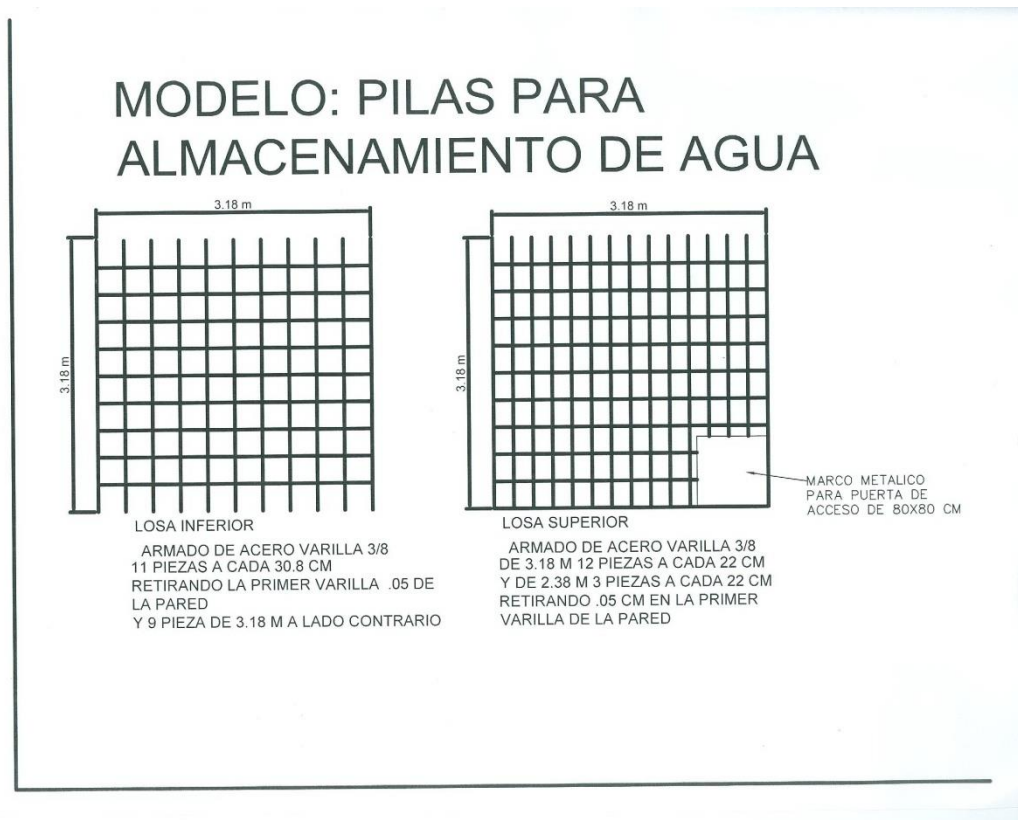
MODELO: PILAS PARA ALMACENAMIENTO DE AGUA

3.18 m

3.18 m

LOSA INFERIOR

ARMADO DE ACERO VARILLA 3/8
11 PIEZAS A CADA 30.8 CM
RETIRANDO LA PRIMER VARILLA .05 DE LA PARED
Y 9 PIEZA DE 3.18 M A LADO CONTRARIO

3.18 m

3.18 m

MARCO METALICO PARA PUERTA DE ACCESO DE 80X80 CM

LOSA SUPERIOR

ARMADO DE ACERO VARILLA 3/8
DE 3.18 M 12 PIEZAS A CADA 22 CM
Y DE 2.38 M 3 PIEZAS A CADA 22 CM
RETIRANDO .05 CM EN LA PRIMER VARILLA DE LA PARED